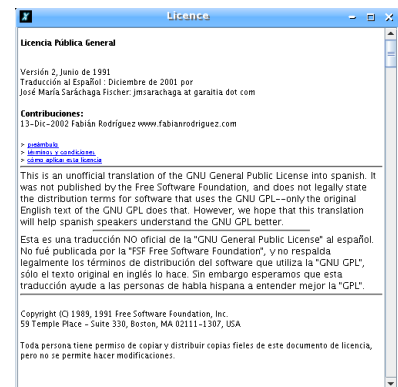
Licence

Licencia Pública General

Versión 2, Junio de 1991
Traducción al Español : Diciembre de 2001 por
José María Saráchaga Fischer: jmsarachaga at garaitia dot com

Contribuciones:
13-Dic-2002 Fabián Rodríguez www.fabianrodriguez.com

> preámbulo
> términos y condiciones
> cómo aplicar esta licencia

This is an unofficial translation of the GNU General Public License into spanish. It was not published by the Free Software Foundation, and does not legally state the distribution terms for software that uses the GNU GPL--only the original English text of the GNU GPL does that. However, we hope that this translation will help spanish speakers understand the GNU GPL better.

Esta es una traducción NO oficial de la "GNU General Public License" al español. No fué publicada por la "FSF Free Software Foundation", y no respalda legalmente los términos de distribución del software que utiliza la "GNU GPL", sólo el texto original en inglés lo hace. Sin embargo esperamos que esta traducción ayude a las personas de habla hispana a entender mejor la "GPL".

Copyright (C) 1989, 1991 Free Software Foundation, Inc.
59 Temple Place - Suite 330, Boston, MA 02111-1307, USA

Toda persona tiene permiso de copiar y distribuir copias fieles de este documento de licencia, pero no se permite hacer modificaciones.